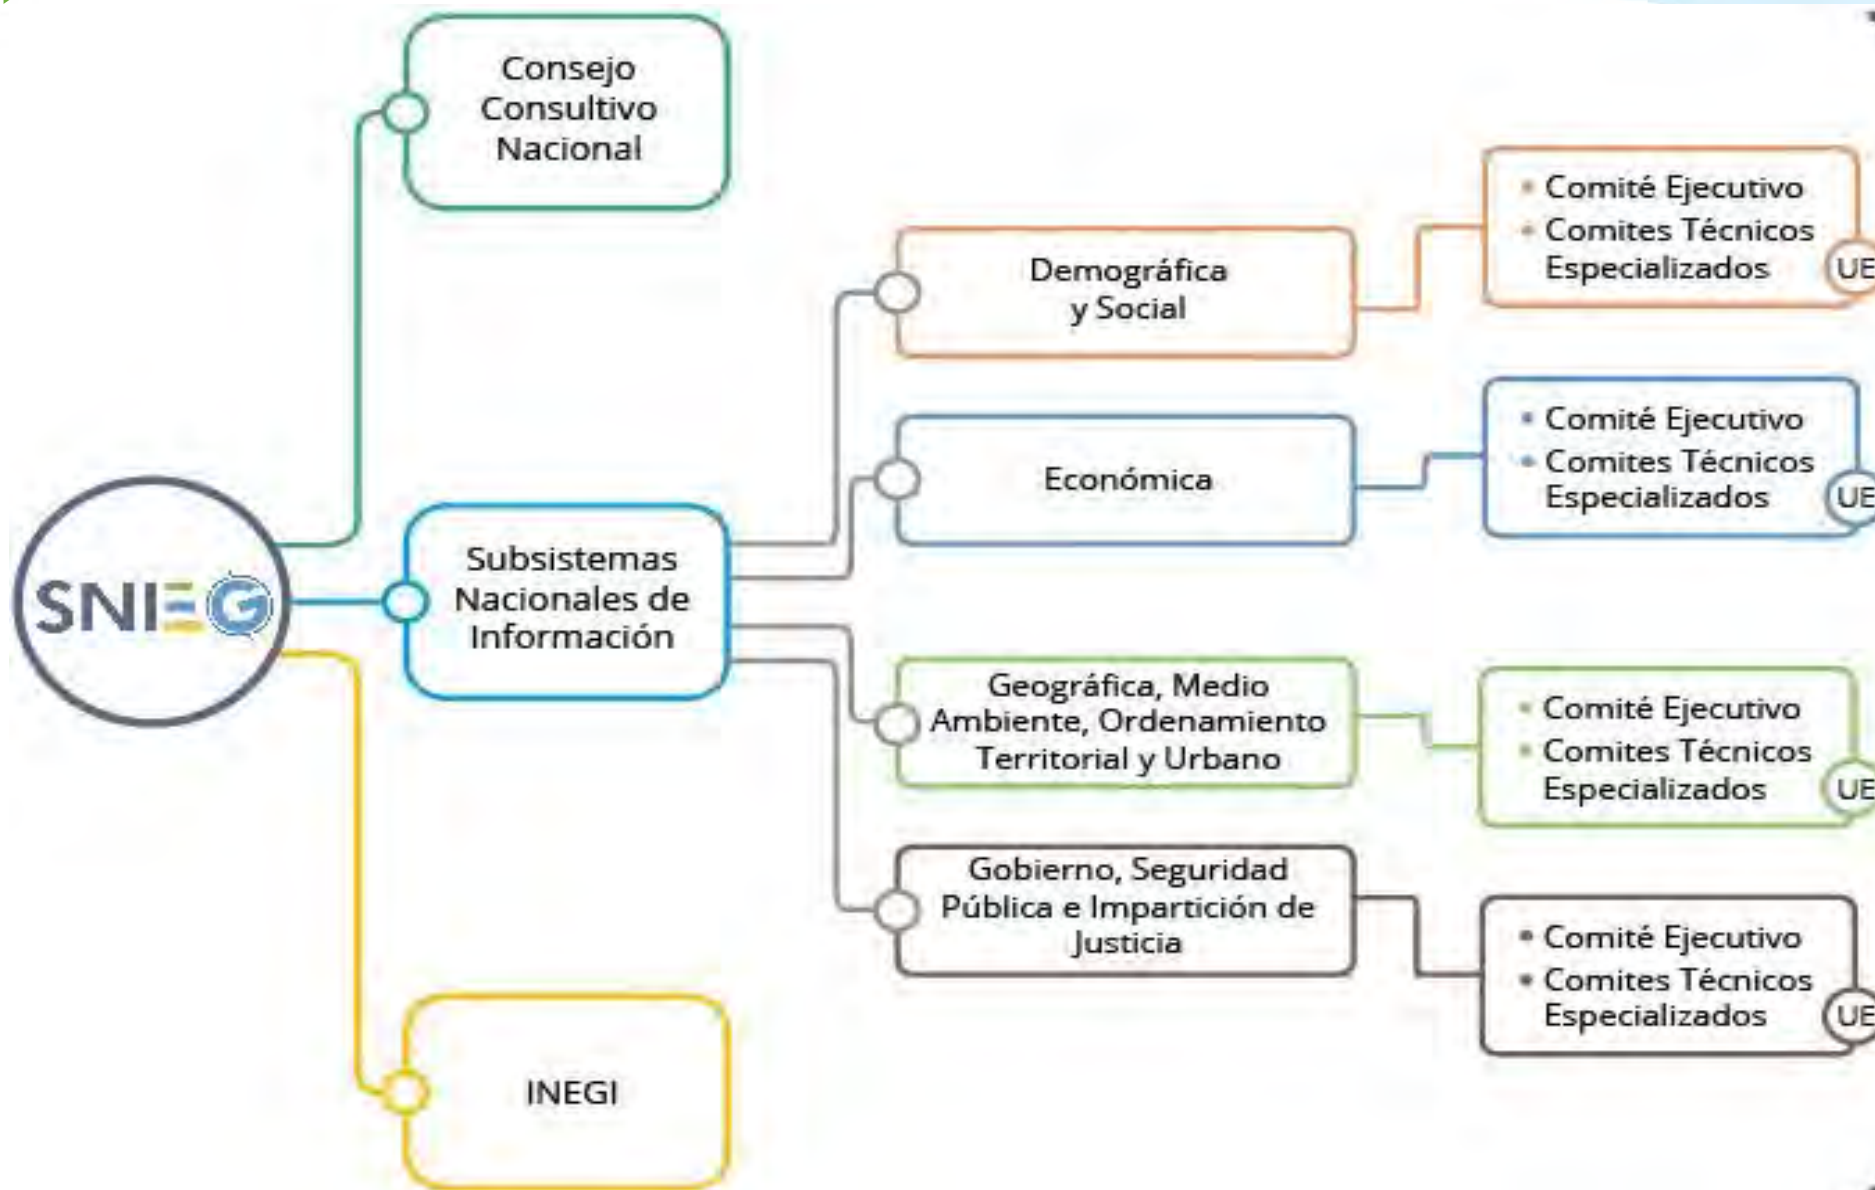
SNIEG

Consejo Consultivo Nacional

Subsistemas Nacionales de Información

INEGI

Demográfica y Social

Económica

Geográfica, Medio Ambiente, Ordenamiento Territorial y Urbano

Gobierno, Seguridad Pública e Impartición de Justicia

• Comité Ejecutivo
• Comites Técnicos Especializados
UE

• Comité Ejecutivo
• Comites Técnicos Especializados
UE

• Comité Ejecutivo
• Comites Técnicos Especializados
UE

• Comité Ejecutivo
• Comites Técnicos Especializados
UE